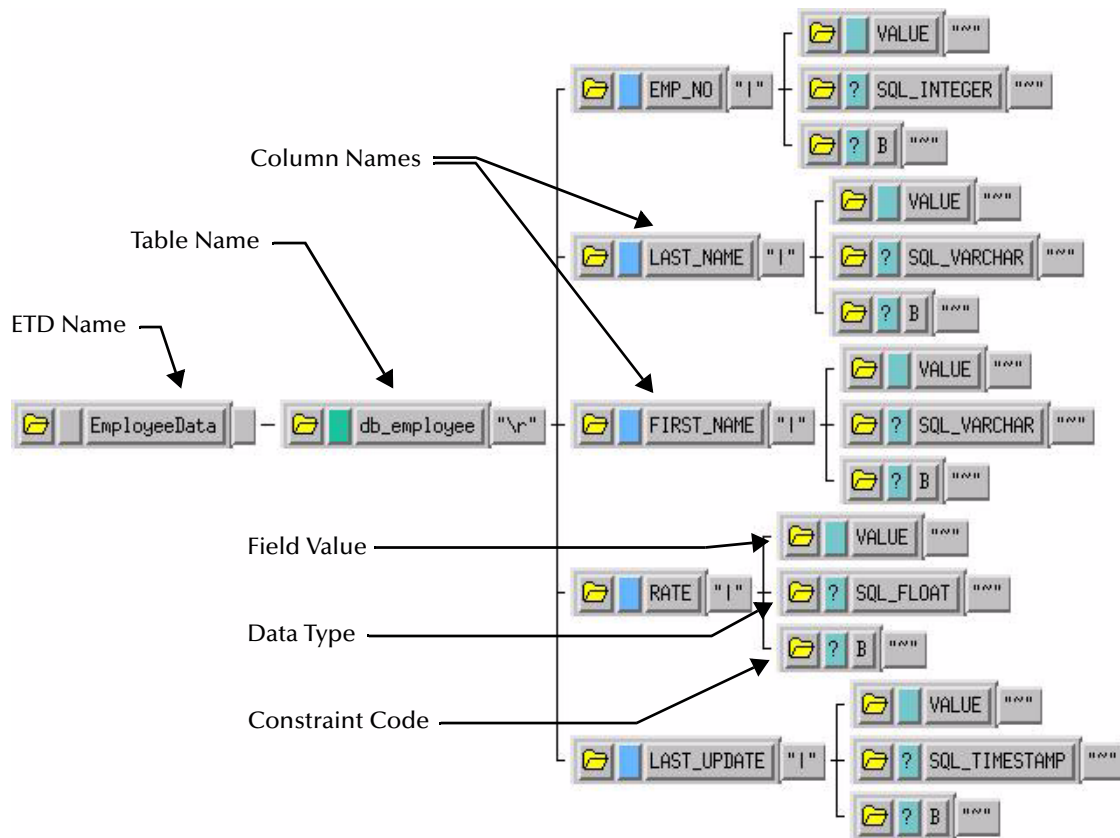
Column Names

Table Name

ETD Name

EmployeeData

db_employee "\r"

EMP_NO "|"
VALUE "~"
? SQL_INTEGER "~"
? B "~"

LAST_NAME "|"
VALUE "~"
? SQL_VARCHAR "~"
? B "~"

FIRST_NAME "|"
VALUE "~"
? SQL_VARCHAR "~"
? B "~"

Field Value

RATE "|"
VALUE "~"
? SQL_FLOAT "~"
? B "~"

Data Type

Constraint Code

LAST_UPDATE "|"
VALUE "~"
? SQL_TIMESTAMP "~"
? B "~"